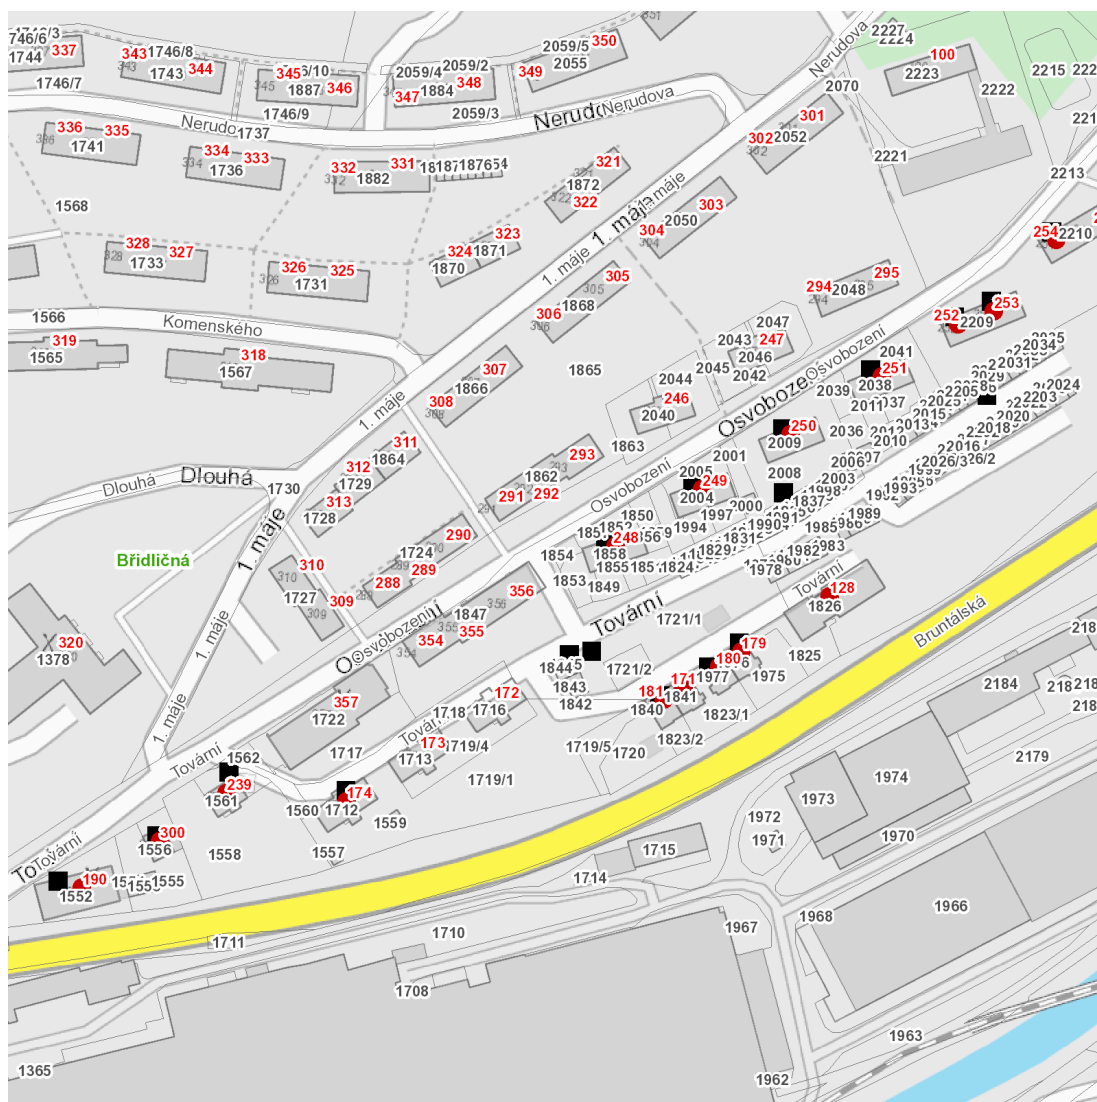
1746/3
1746/6 337
1744
343 1746/8
343
1743 344
345 5/10
345
1887 346
2059/4 2059/2
348
347 1884
2059/5 350
349 2055
2059/3
Nerudova
2227
2224
100
2223
2215 222
2070
2222
1746/7
1746/9
Nerudo Nerudova
Nerudo 1737
336 335
1741
334 333
1736
332 331
1882
187 187 654
321
1872
322
1. máje
301
302 2052
303
2050
304
2221
2213
221
1568
328 327
1733
326 325
1731
324 1871
1870
323
1. máje
1. máje
305
1868
306
294 2048 295
2047
2043 247
2046
2045 2042
254 2210
252
2209
253
1566
Komenského
319
1565
318
1567
1. máje
307
1866
308
1865
2044
246
2040
Osvobozeni
Osvoboze
2041
251
2038
2039
2011 2037
2035
2034
2031
2029
2024
2203
2020
2015
2013
311
1864
312
1729
313
1728
Dlouhá
Dlouhá
1730
1863
293
1862
291 292
Osvobozeni
250
2009
2036
2010
2006
2008
2003
2001
2005
249
2004
1997
2000
1993
1989
1985
1983
1982
1978
2026/3
26/2
Břidličná
1. máje
310
1727
309
290
1724
288 289
1850
1852
248
1858
1854
1855
1853
1849
1994
1829
1831
1990
1824
128
1826
Tovární
Bruntálská
218
320
1378
1. máje
Osvobození
356
1847
354 355
Tovární
1721/1
1844
1843
1842
1721/2
179
180
1977
1975
1825
2184
218
218
181 171
1841
1840
1823/1
1823/2
357
1722
1. máje
172
1718 1716
1717
Tovární
173 1719/4
1713
1719/5
1720
1719/1
2179
1974
1973
1562
239
1561
174
1712
1560
1559
1972
1971
1970
300
1556
1558
1557
1715
To Tovární
190
1552
155 1555
1714
1968
1966
1711
1710
1967
1708
1963
1365
1962